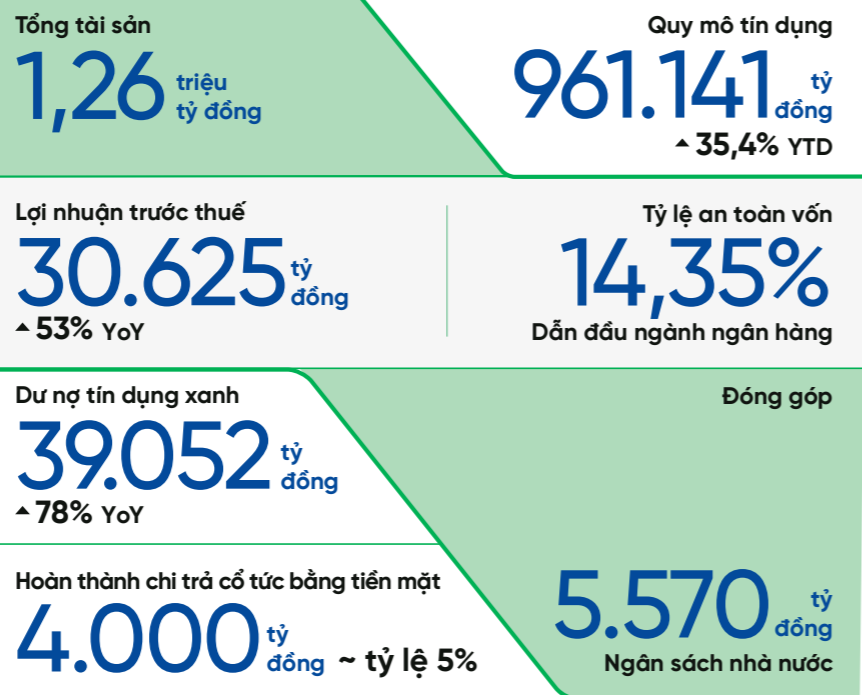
Tổng tài sản
1,26 triệu tỷ đồng

Quy mô tín dụng
961.141 tỷ đồng
▲35,4% YTD

Lợi nhuận trước thuế
30.625 tỷ đồng
▲53% YoY

Tỷ lệ an toàn vốn
14,35%
Dẫn đầu ngành ngân hàng

Dư nợ tín dụng xanh
39.052 tỷ đồng
▲78% YoY

Đóng góp

Hoàn thành chi trả cổ tức bằng tiền mặt
4.000 tỷ đồng ~ tỷ lệ 5%

5.570 tỷ đồng
Ngân sách nhà nước